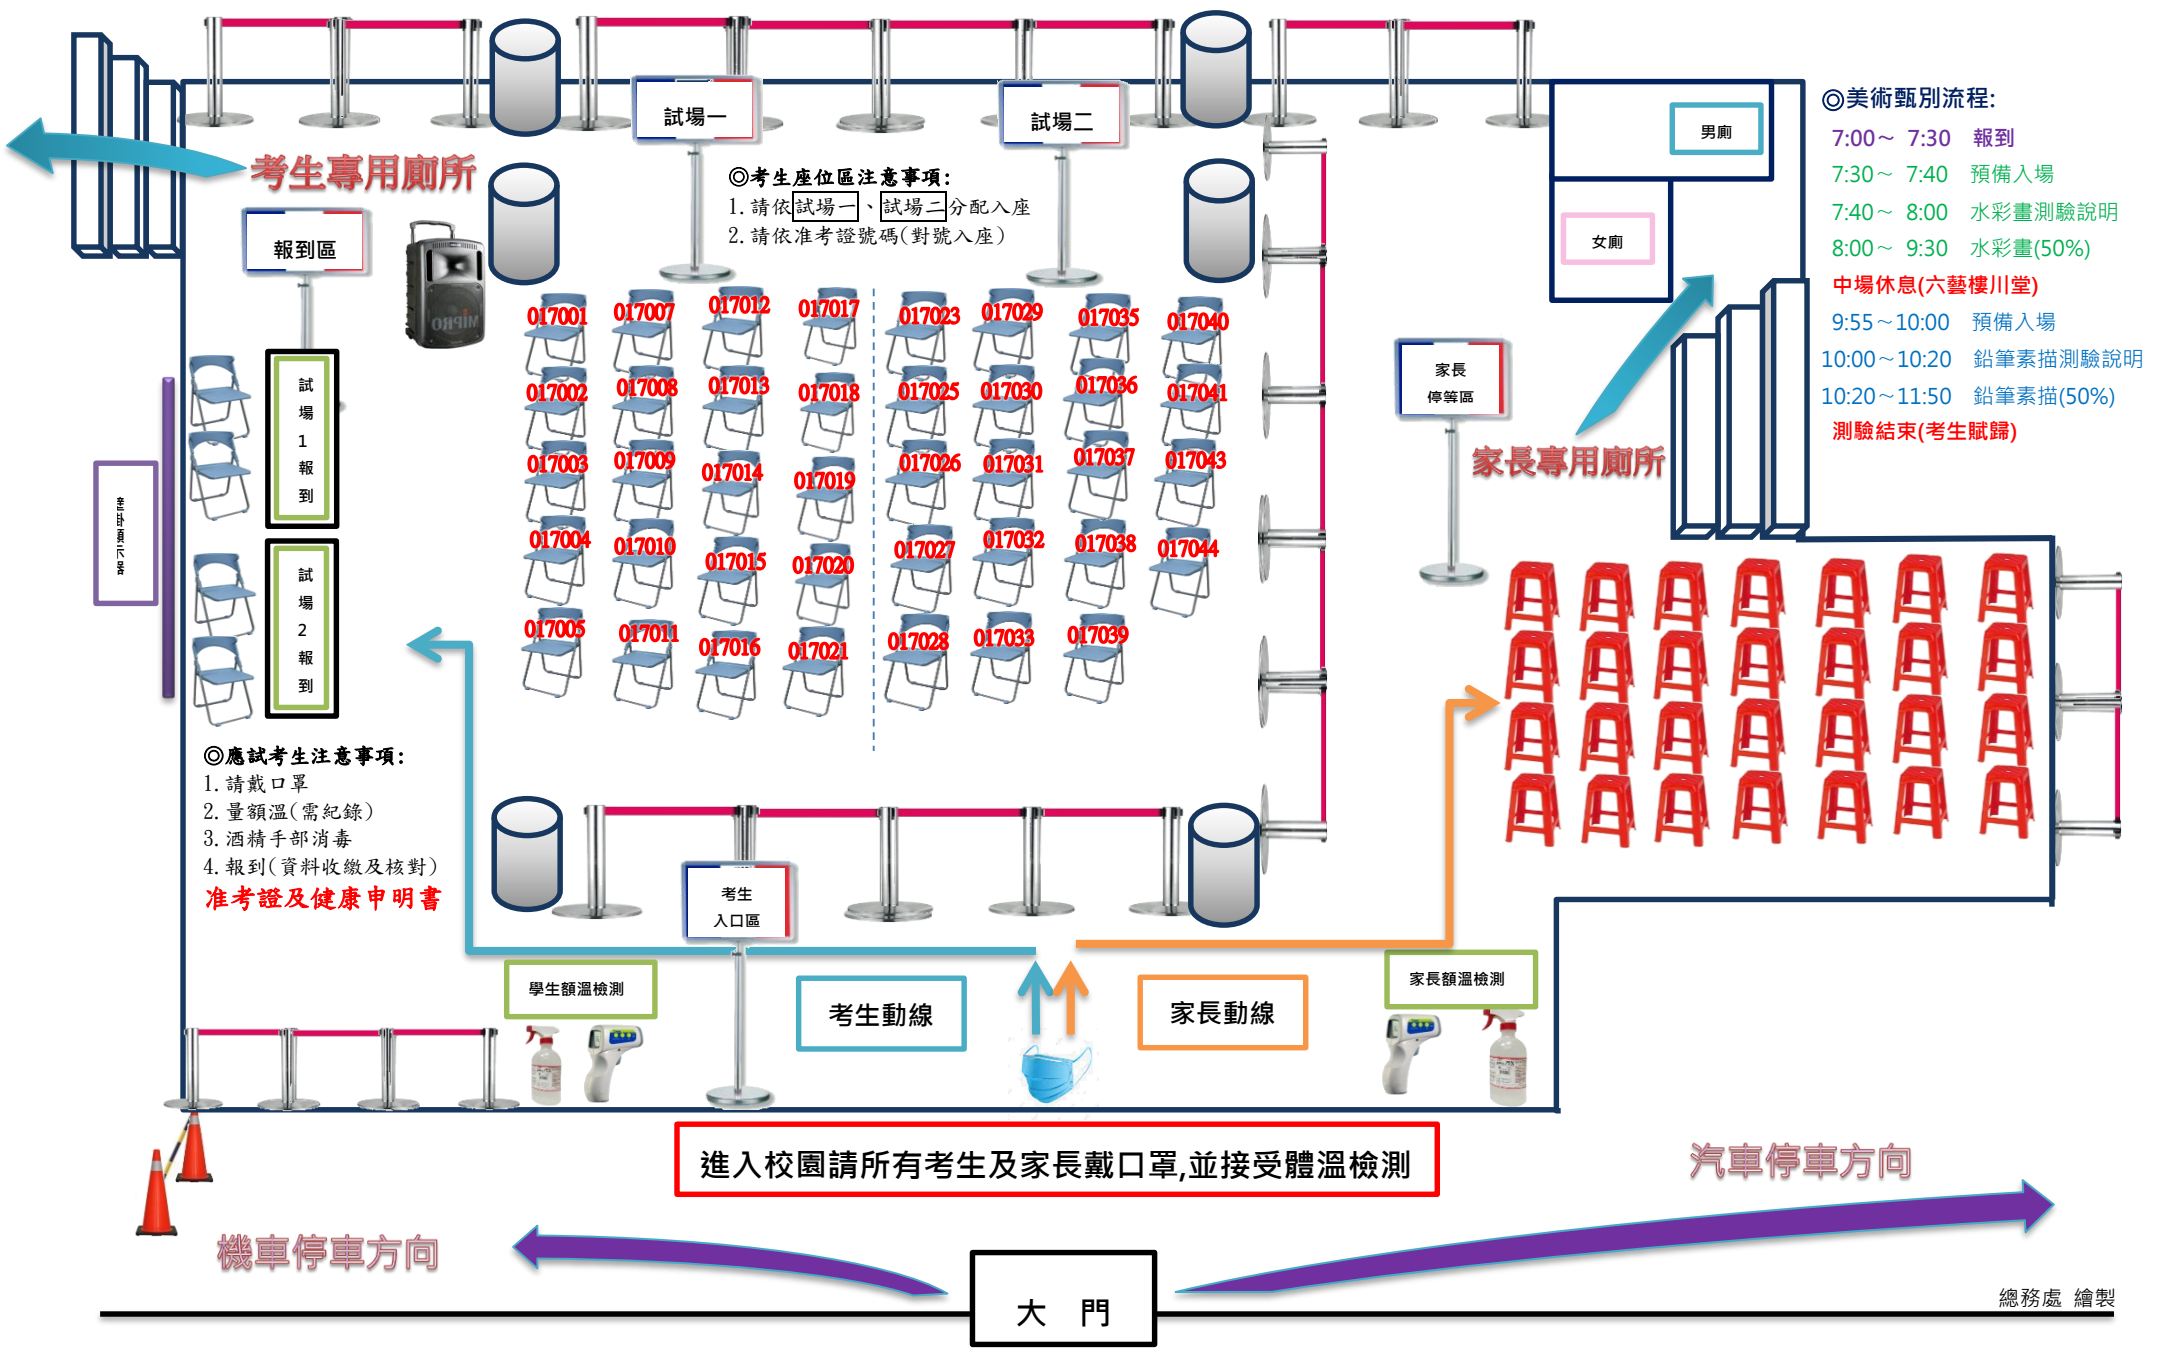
考生專用廁所

報到區

試場一

試場二

◎考生座位區注意事項:
1. 請依試場一、試場二分配入座
2. 請依准考證號碼(對號入座)

017001 017007 017012 017017 017023 017029 017035 017040
017002 017008 017013 017018 017025 017030 017036 017041
017003 017009 017014 017019 017026 017031 017037 017043
017004 017010 017015 017020 017027 017032 017038 017044
017005 017011 017016 017021 017028 017033 017039

試場1報到

試場2報到

家長停等區

家長專用廁所

男廁

女廁

◎美術甄別流程:
7:00～ 7:30 報到
7:30～ 7:40 預備入場
7:40～ 8:00 水彩畫測驗說明
8:00～ 9:30 水彩畫(50%)
中場休息(六藝樓川堂)
9:55～10:00 預備入場
10:00～10:20 鉛筆素描測驗說明
10:20～11:50 鉛筆素描(50%)
測驗結束(考生賦歸)

◎應試考生注意事項:
1. 請戴口罩
2. 量額溫(需紀錄)
3. 酒精手部消毒
4. 報到(資料收繳及核對)
准考證及健康申明書

考生入口區

學生額溫檢測

考生動線

家長動線

家長額溫檢測

進入校園請所有考生及家長戴口罩,並接受體溫檢測

汽車停車方向

機車停車方向

大 門

總務處 繪製